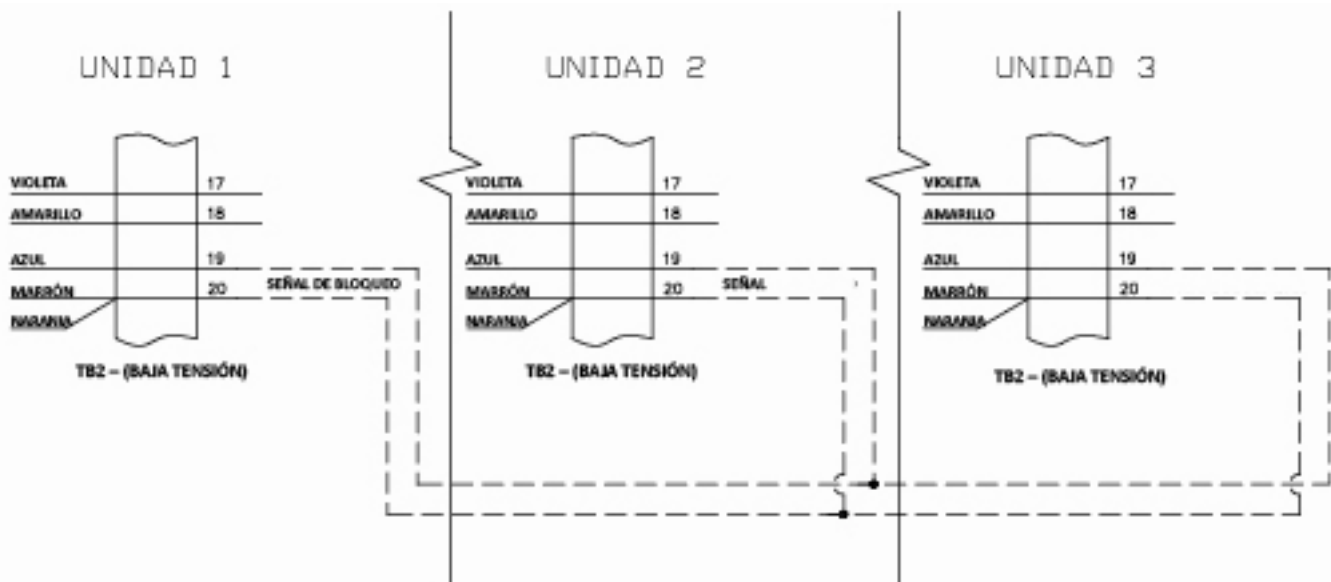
UNIDAD 1

VIOLETA 17
AMARILLO 18
AZUL 19
MARRÓN 20
NARANJA

SEÑAL DE BLOQUEO

TB2 – (BAJA TENSIÓN)

UNIDAD 2

VIOLETA 17
AMARILLO 18
AZUL 19
MARRÓN 20
NARANJA

SEÑAL

TB2 – (BAJA TENSIÓN)

UNIDAD 3

VIOLETA 17
AMARILLO 18
AZUL 19
MARRÓN 20
NARANJA

TB2 – (BAJA TENSIÓN)